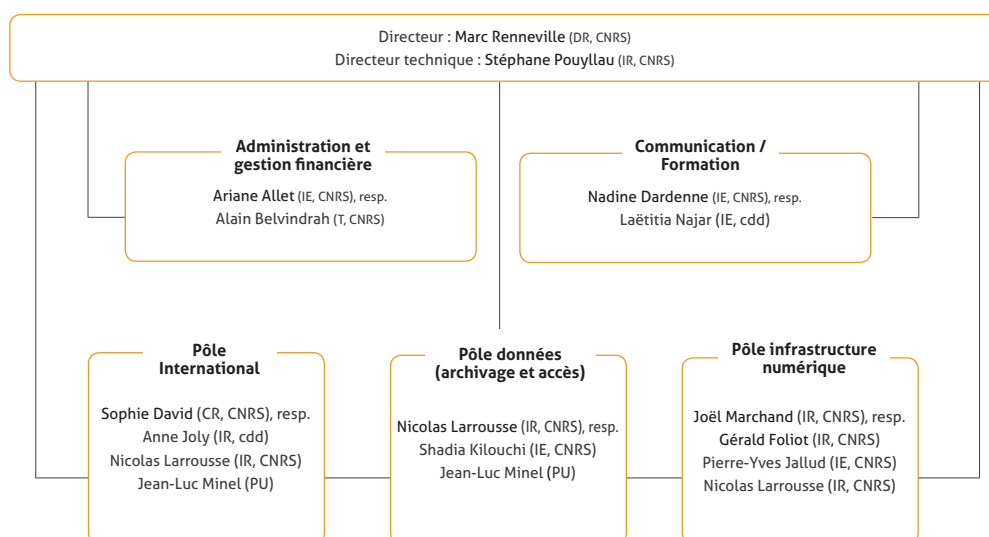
Directeur : Marc Renneville (DR, CNRS)
Directeur technique : Stéphane Pouyllau (IR, CNRS)

Administration et gestion financière

Ariane Allet (IE, CNRS), resp.
Alain Belvindrah (T, CNRS)

Communication / Formation

Nadine Dardenne (IE, CNRS), resp.
Laëtitia Najar (IE, cdd)

Pôle International

Sophie David (CR, CNRS), resp.
Anne Joly (IR, cdd)
Nicolas Larrousse (IR, CNRS)
Jean-Luc Minel (PU)

Pôle données (archivage et accès)

Nicolas Larrousse (IR, CNRS), resp.
Shadia Kilouchi (IE, CNRS)
Jean-Luc Minel (PU)

Pôle infrastructure numérique

Joël Marchand (IR, CNRS), resp.
Gérald Foliot (IR, CNRS)
Pierre-Yves Jallud (IE, CNRS)
Nicolas Larrousse (IR, CNRS)